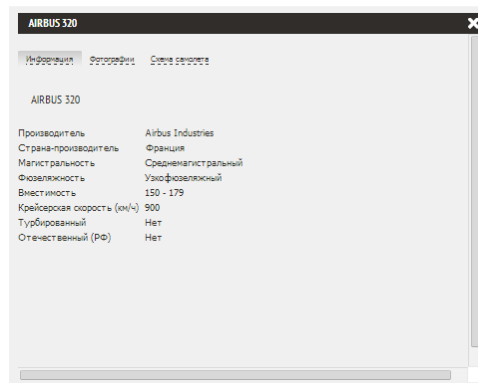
AIRBUS 320

Информация Фотографии Схема самолета

AIRBUS 320

| Производитель | Airbus Industries |
|---|---|
| Страна-производитель | Франция |
| Магистральность | Среднемагистральный |
| Фюзеляжность | Узкофюзеляжный |
| Вместимость | 150 - 179 |
| Крейсерская скорость (км/ч) | 900 |
| Турбированный | Нет |
| Отечественный (РФ) | Нет |